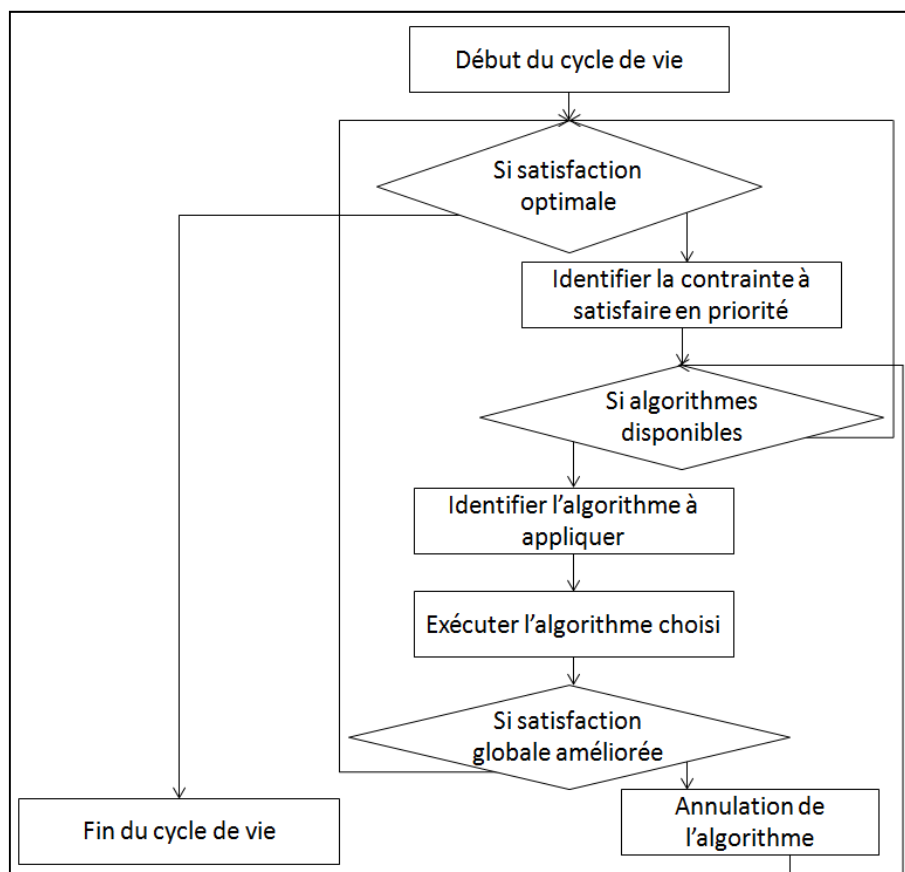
Début du cycle de vie

Si satisfaction optimale

Identifier la contrainte à satisfaire en priorité

Si algorithmes disponibles

Identifier l'algorithme à appliquer

Exécuter l'algorithme choisi

Si satisfaction globale améliorée

Annulation de l'algorithme

Fin du cycle de vie